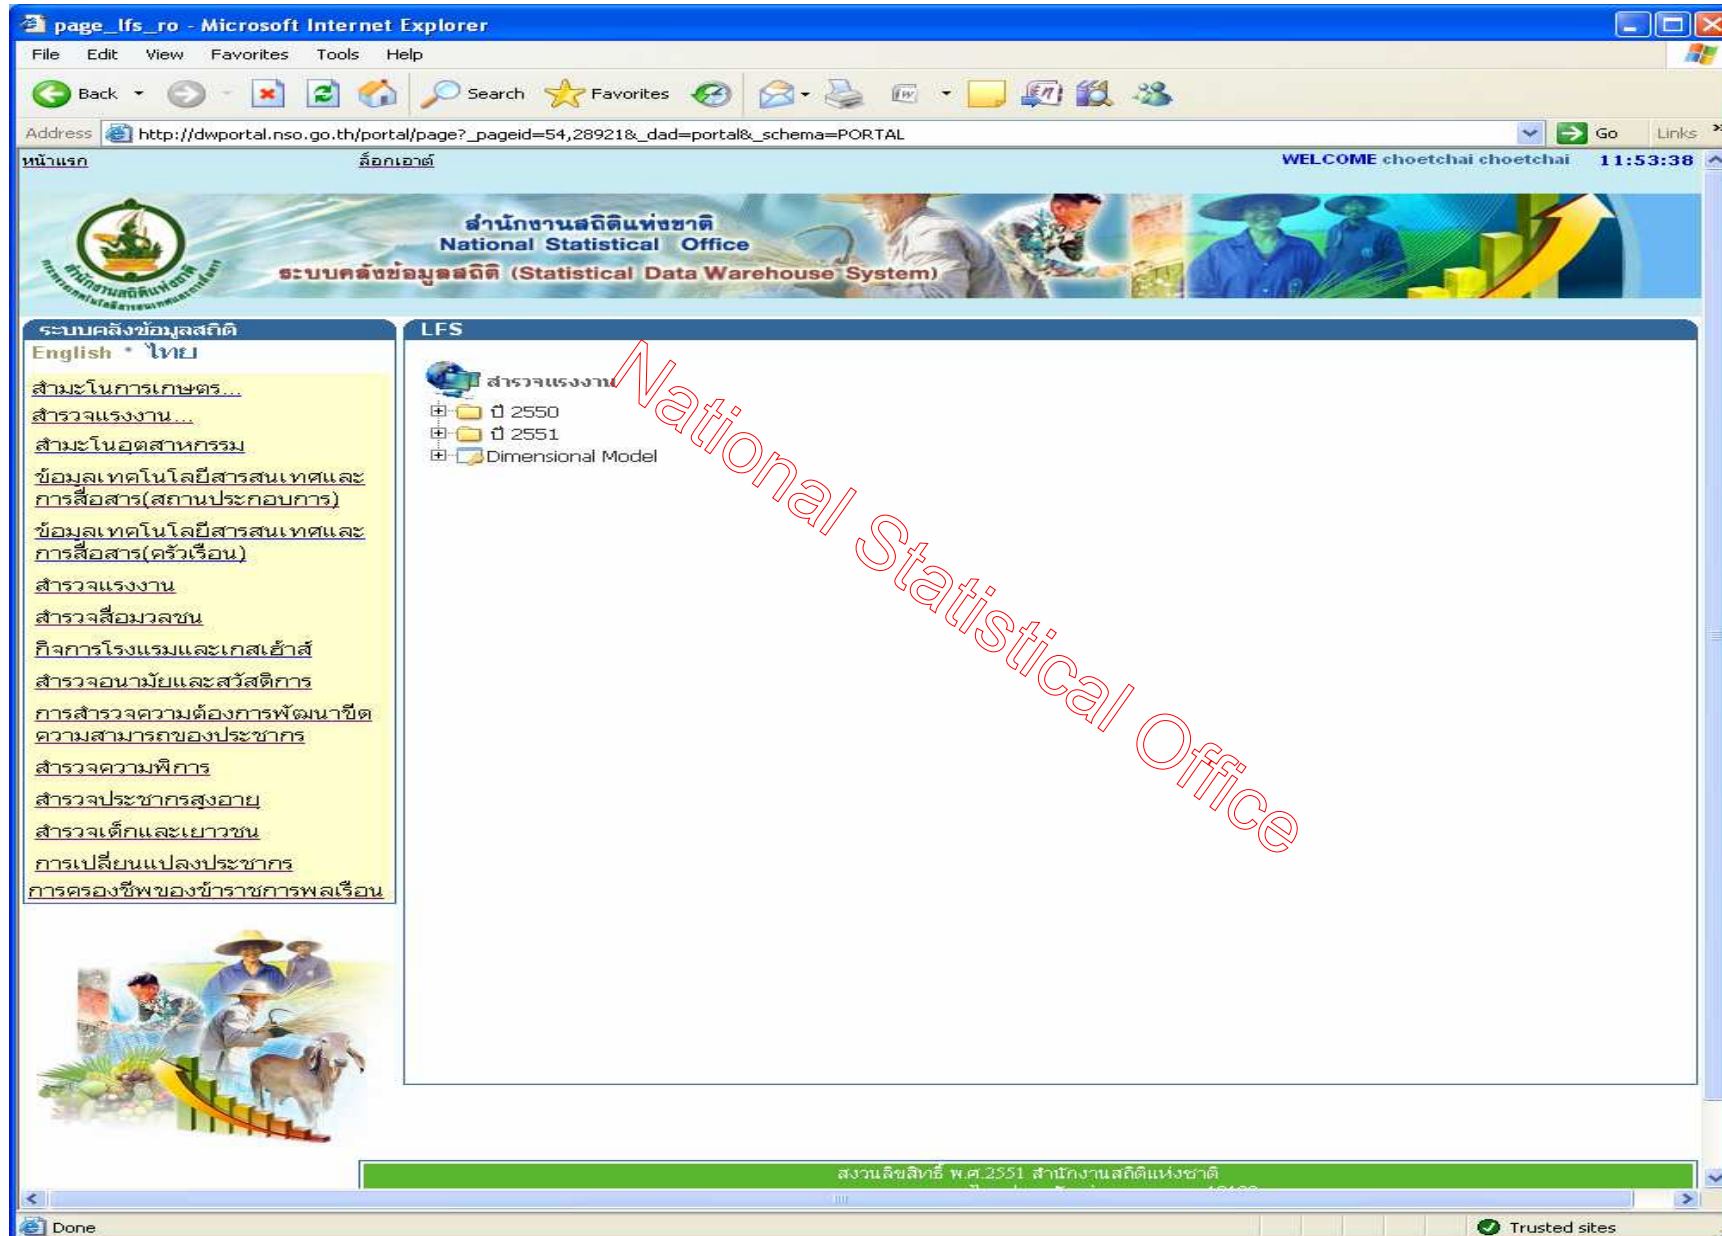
page_lfs_ro - Microsoft Internet Explorer

File Edit View Favorites Tools Help

Back Search Favorites

Address http://dwportal.nso.go.th/portal/page?_pageid=54,28921&_dad=portal&_schema=PORTAL Go Links

หน้าแรก ล็อกเอาต์ WELCOME choetchai choetchai 11:53:38

สำนักงานสถิติแห่งชาติ
National Statistical Office
ระบบคลังข้อมูลสถิติ (Statistical Data Warehouse System)

ระบบคลังข้อมูลสถิติ
English * ไทย

สำมะโนการเกษตร...
สำรวจแรงงาน...
สำมะโนอุตสาหกรรม
ข้อมูลเทคโนโลยีสารสนเทศและการสื่อสาร(สถานประกอบการ)
ข้อมูลเทคโนโลยีสารสนเทศและการสื่อสาร(ครัวเรือน)
สำรวจแรงงาน
สำรวจสื่อมวลชน
กิจการโรงแรมและเกสเฮ้าส์
สำรวจอนามัยและสวัสดิการ
การสำรวจความต้องการพัฒนาขีดความสามารถของประชากร
สำรวจความพิการ
สำรวจประชากรสูงอายุ
สำรวจเด็กและเยาวชน
การเปลี่ยนแปลงประชากร
การครองชีพของข้าราชการพลเรือน

LFS

สำรวจแรงงาน
ปี 2550
ปี 2551
Dimensional Model

National Statistical Office

สงวนลิขสิทธิ์ พ.ศ.2551 สำนักงานสถิติแห่งชาติ

Done Trusted sites